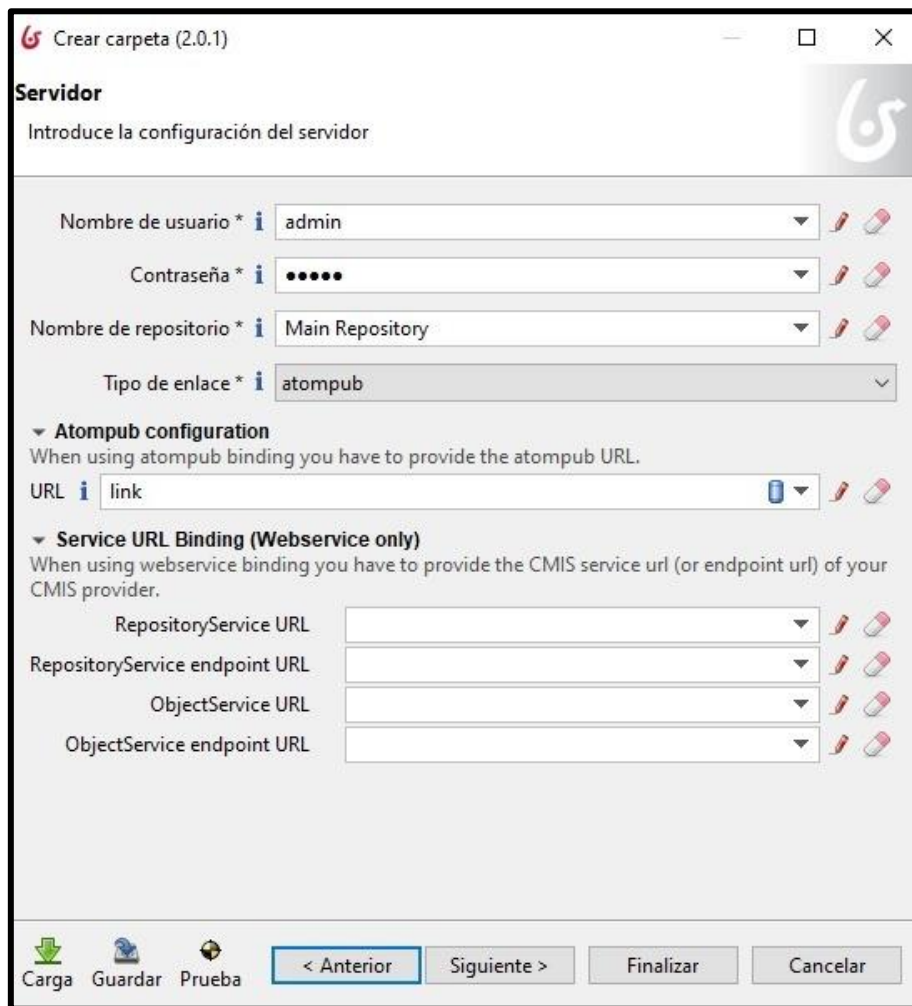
Crear carpeta (2.0.1)

Servidor

Introduce la configuración del servidor

Nombre de usuario * i admin

Contraseña * i •••••

Nombre de repositorio * i Main Repository

Tipo de enlace * i atompub

Atompub configuration

When using atompub binding you have to provide the atompub URL.

URL i link

Service URL Binding (Webservice only)

When using webservice binding you have to provide the CMIS service url (or endpoint url) of your CMIS provider.

RepositoryService URL

RepositoryService endpoint URL

ObjectService URL

ObjectService endpoint URL

Carga Guardar Prueba < Anterior Siguiente > Finalizar Cancelar